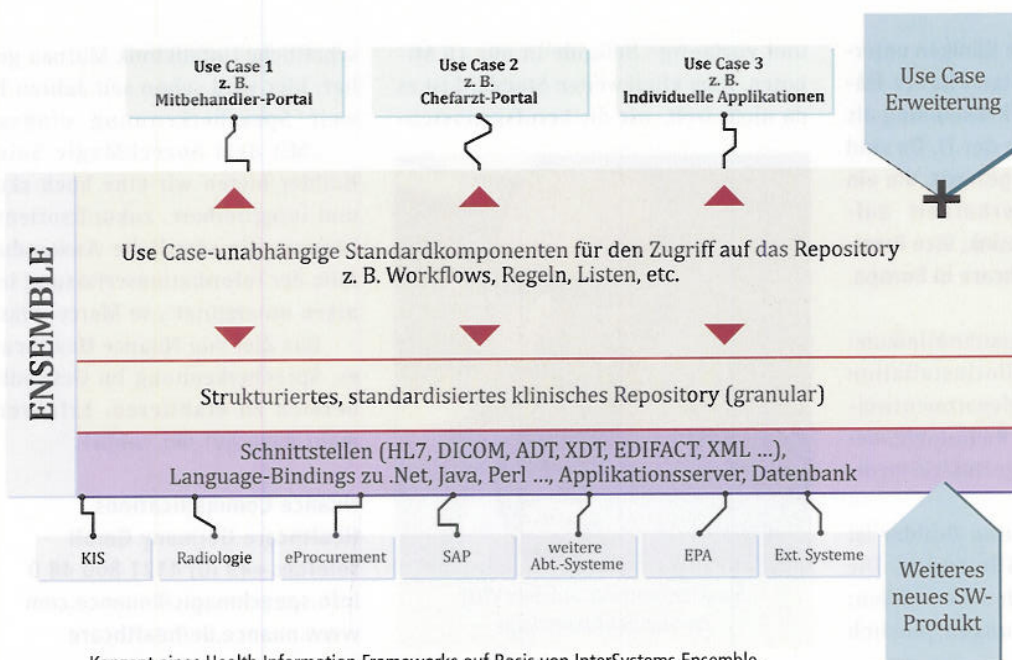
Use Case 1
z. B.
Mitbehandler-Portal

Use Case 2
z. B.
Chefarzt-Portal

Use Case 3
z. B.
Individuelle Applikationen

Use Case
Erweiterung

ENSEMBLE

Use Case-unabhängige Standardkomponenten für den Zugriff auf das Repository
z. B. Workflows, Regeln, Listen, etc.

Strukturiertes, standardisiertes klinisches Repository (granular)

Schnittstellen (HL7, DICOM, ADT, XDT, EDIFACT, XML ...),
Language-Bindings zu .Net, Java, Perl ..., Applikationsserver, Datenbank

KIS

Radiologie

eProcurement

SAP

weitere
Abt.-Systeme

EPA

Ext. Systeme

Weiteres
neues SW-
Produkt

Konzept eines Health Information Frameworks auf Basis von InterSystems Ensemble